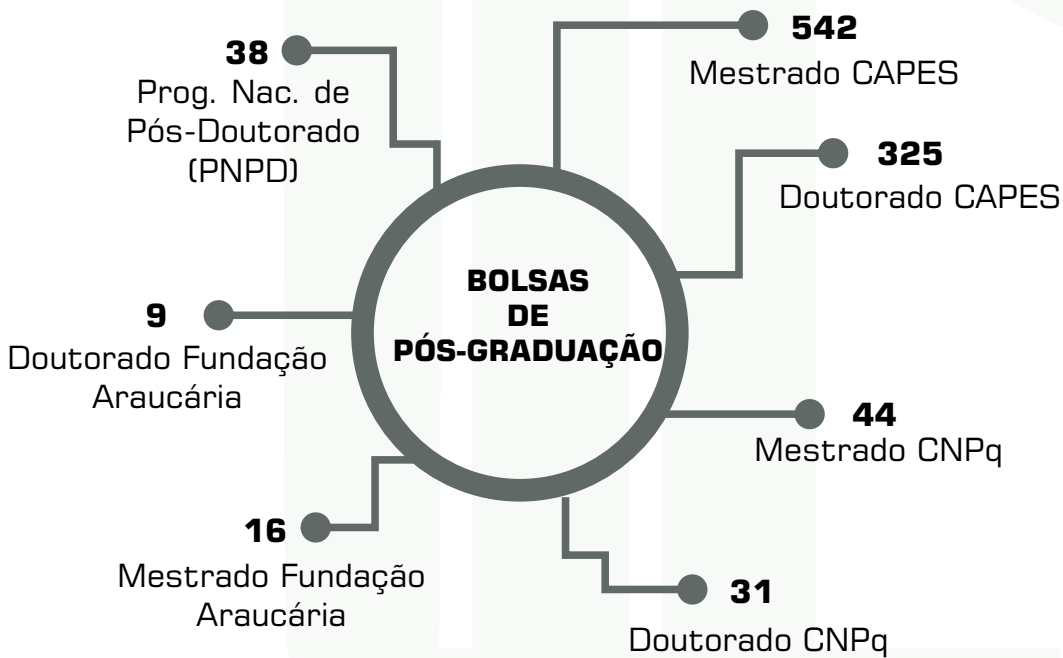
BOLSAS DE PÓS-GRADUAÇÃO

38
Prog. Nac. de Pós-Doutorado (PNPD)

542
Mestrado CAPES

325
Doutorado CAPES

9
Doutorado Fundação Araucária

44
Mestrado CNPq

16
Mestrado Fundação Araucária

31
Doutorado CNPq